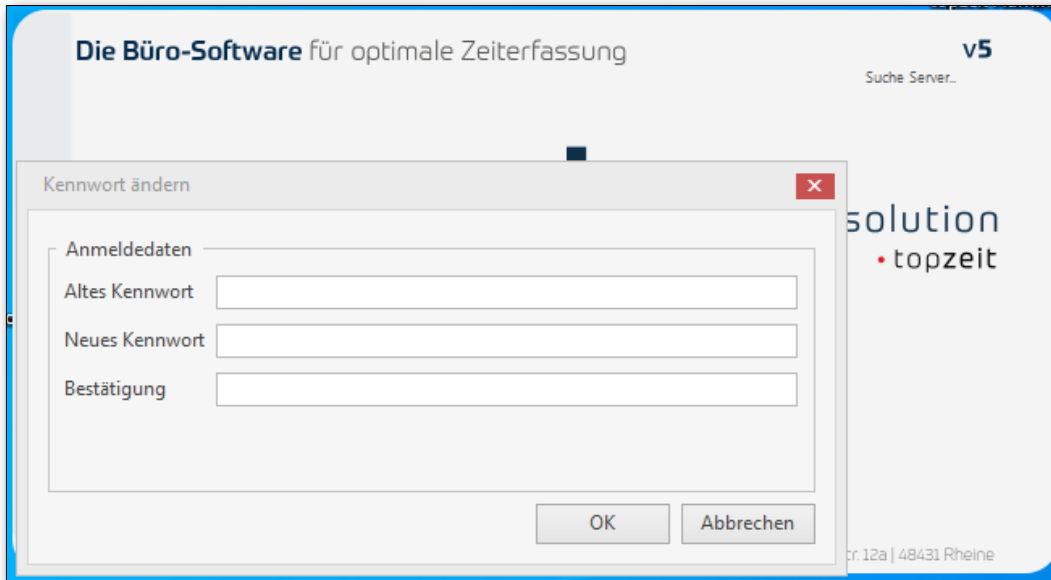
Die Büro-Software für optimale Zeiterfassung

v5

Suche Server...

solution

• topzeit

Kennwort ändern

Anmeldedaten

Altes Kennwort

Neues Kennwort

Bestätigung

OK

Abbrechen

tr. 12a | 48431 Rheine